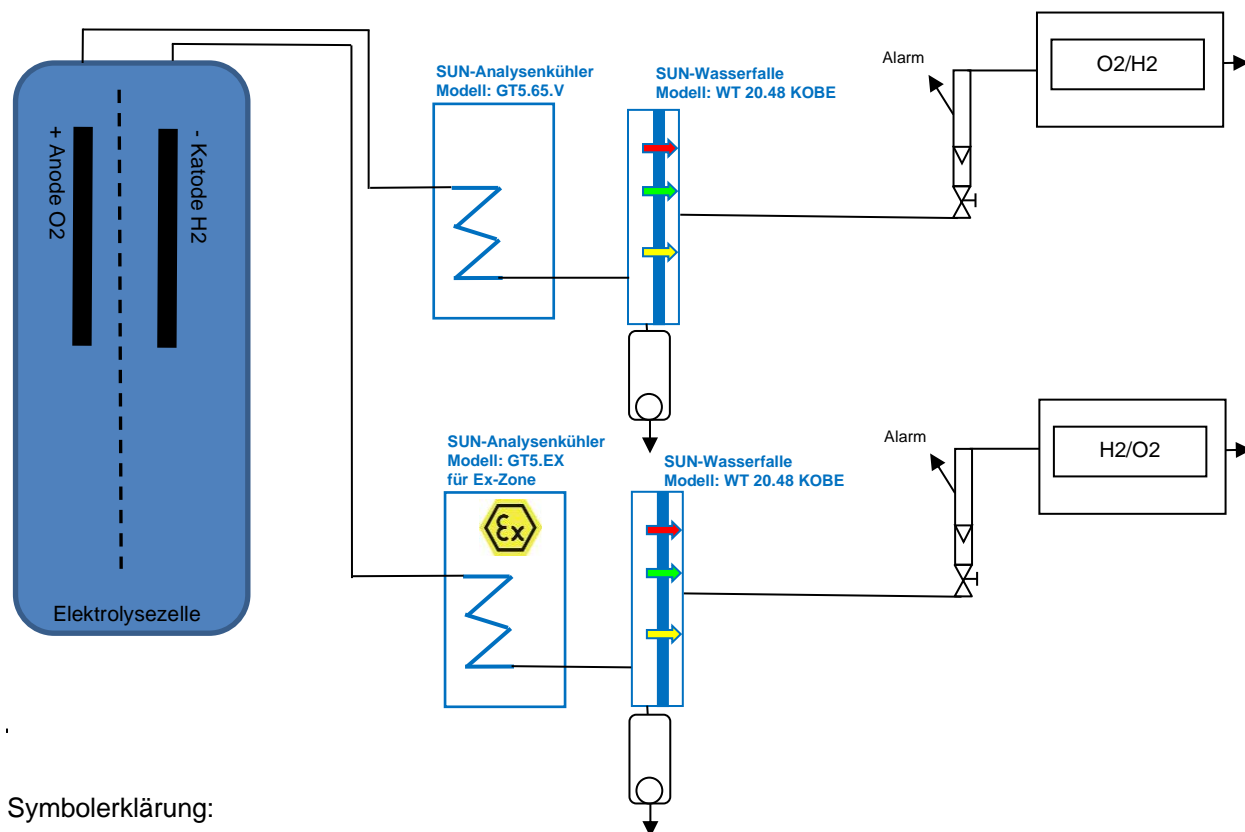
+ Anode O2

- Katode H2

Elektrolysezelle

SUN-Analysenkühler
Modell: GT5.65.V

SUN-Wasserfalle
Modell: WT 20.48 KOBE

Alarm

O2/H2

SUN-Analysenkühler
Modell: GT5.EX
für Ex-Zone

SUN-Wasserfalle
Modell: WT 20.48 KOBE

Alarm

H2/O2

Symbolerklärung: